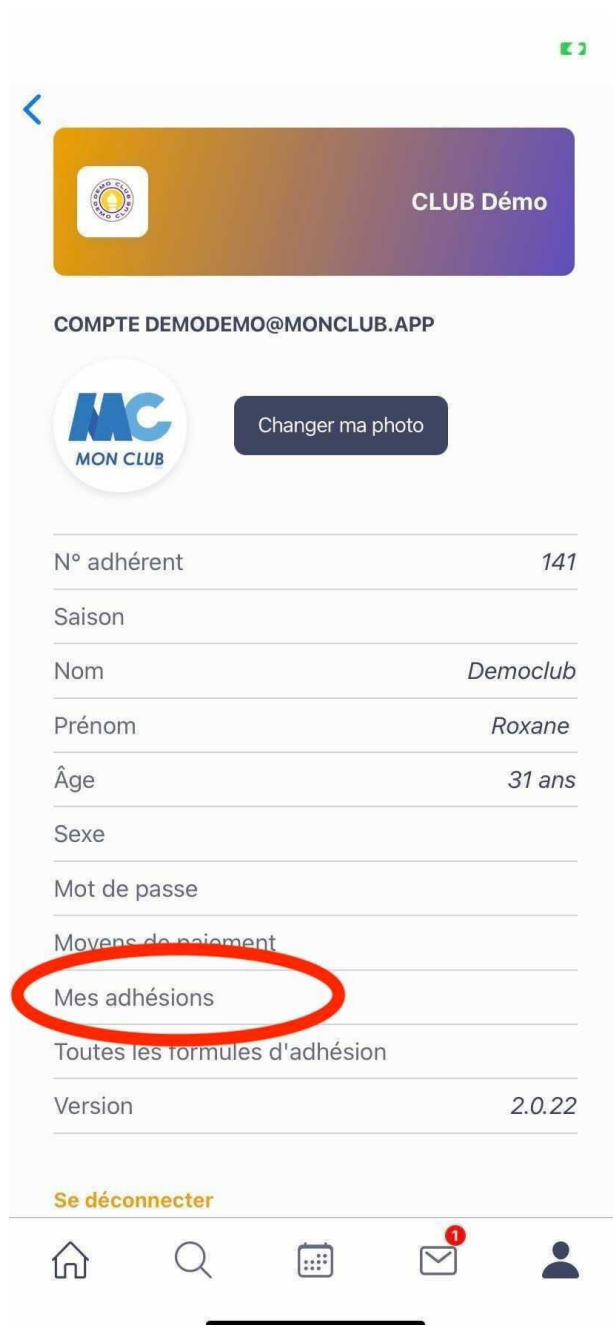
DÉMO CLUB DÉMO CLUB

CLUB Démo

COMPTE DEMODEMO@MONCLUB.APP

MC
MON CLUB

Changer ma photo

N° adhérent 141

Saison

Nom Democlub

Prénom Roxane

Âge 31 ans

Sexe

Mot de passe

Moyens de paiement

Mes adhésions

Toutes les formules d'adhésion

Version 2.0.22

Se déconnecter

1